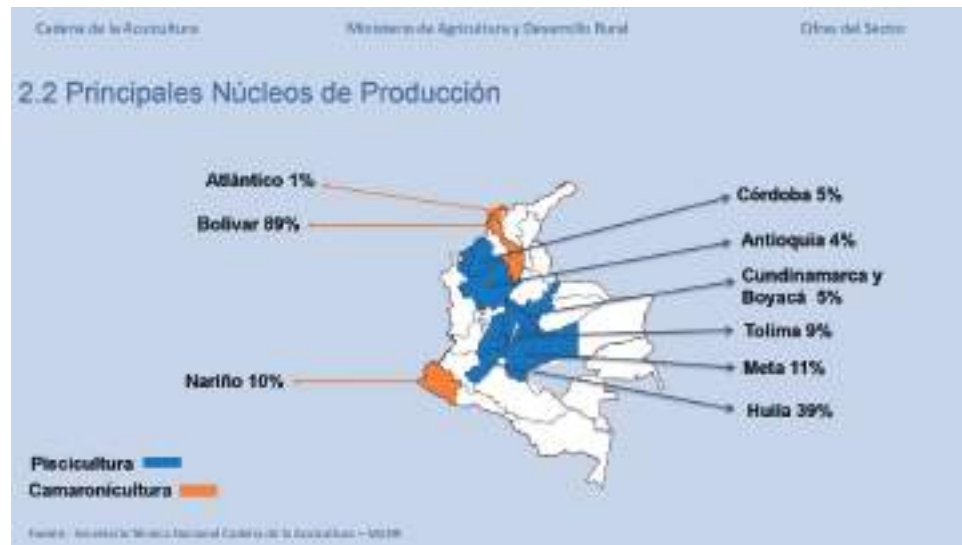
Cadena de la Acuicultura Ministerio de Agricultura y Desarrollo Rural Cifras del Sector

2.2 Principales Núcleos de Producción

Atlántico 1%
Bolívar 89%
Nariño 10%
Córdoba 5%
Antioquia 4%
Cundinamarca y Boyacá 5%
Tolima 9%
Meta 11%
Huila 39%

Piscicultura
Camaronicultura

Fuente: Secretaría Técnica Nacional Cadena de la Acuicultura – MADR